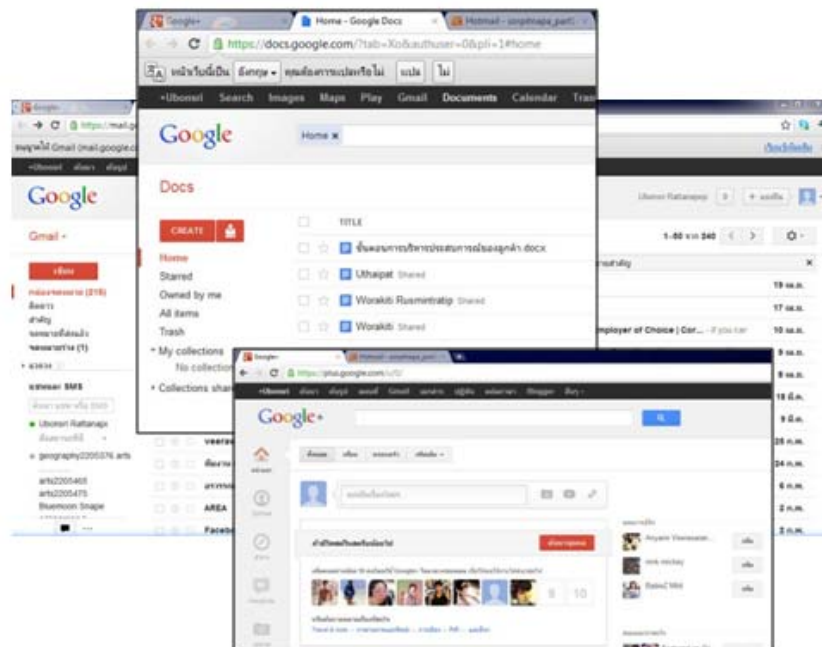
Google+
Home - Google Docs
Hotmail - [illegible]
https://docs.google.com/?tab=Xo&authuser=0&pli=1#home
หน้านี้เป็น อังกฤษ คุณต้องการแปลหรือไม่ แปล ไม่
+Ubonsri Search Images Maps Play Gmail Documents Calendar Tra
Google
Home ×
Docs
CREATE
Home
Starred
Owned by me
All items
Trash
My collections
No collection
Collections shar
TITLE
ขั้นตอนการบริหารประสบการณ์ของลูกค้า.docx
Uthaipat Shared
Worakiti Rusmintratip Shared
Worakiti Shared

https://mail.go
Gmail (mail.google.c
+Ubonsri
Google
Gmail
เขียน
กล่องจดหมาย (216)
Ubonsri Rattanapo
geography2205376.arts
arts2205465
arts2205475
Bluemoon Snape
1-50 จาก 240
19 ต.ค.
17 ต.ค.
Employer of Choice | Cor...
10 ต.ค.
9 ต.ค.
9 ต.ค.
18 มี.ค.
9 มี.ค.
25 ก.พ.
24 ก.พ.
6 ก.พ.
2 ก.พ.
2 ก.พ.
veera
AREA
Faceb

Google+
Hotmail - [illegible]
https://plus.google.com/u/0/
+Ubonsri
Google+
8
10